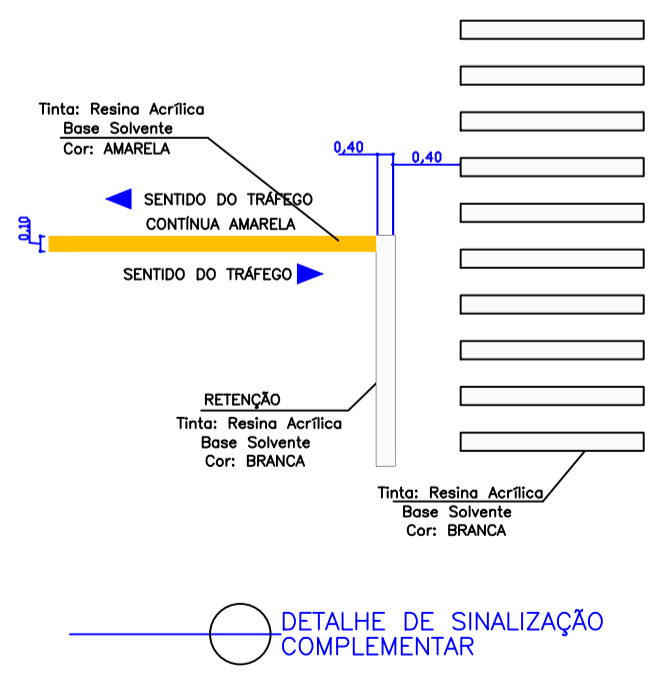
Tinta: Resina Acrílica
Base Solvente
Cor: AMARELA

0,40

0,40

0,10

SENTIDO DO TRÁFEGO
CONTÍNUA AMARELA

SENTIDO DO TRÁFEGO

RETENÇÃO
Tinta: Resina Acrílica
Base Solvente
Cor: BRANCA

Tinta: Resina Acrílica
Base Solvente
Cor: BRANCA

DETALHE DE SINALIZAÇÃO
COMPLEMENTAR